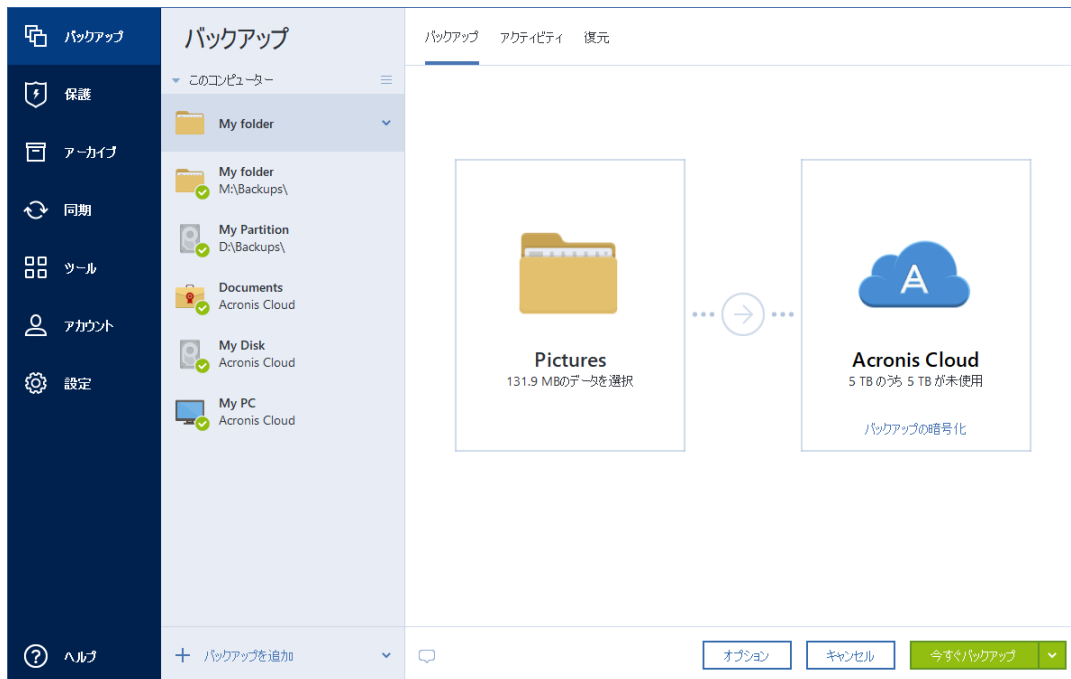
バックアップ
保護
アーカイブ
同期
ツール
アカウント
設定
ヘルプ

バックアップ
このコンピューター
My folder
My folder
M:\Backups\
My Partition
D:\Backups\
Documents
Acronis Cloud
My Disk
Acronis Cloud
My PC
Acronis Cloud
+ バックアップを追加

バックアップ アクティビティ 復元

Pictures
131.9 MBのデータを選択

Acronis Cloud
5 TB のうち 5 TB が未使用
バックアップの暗号化

オプション キャンセル 今すぐバックアップ